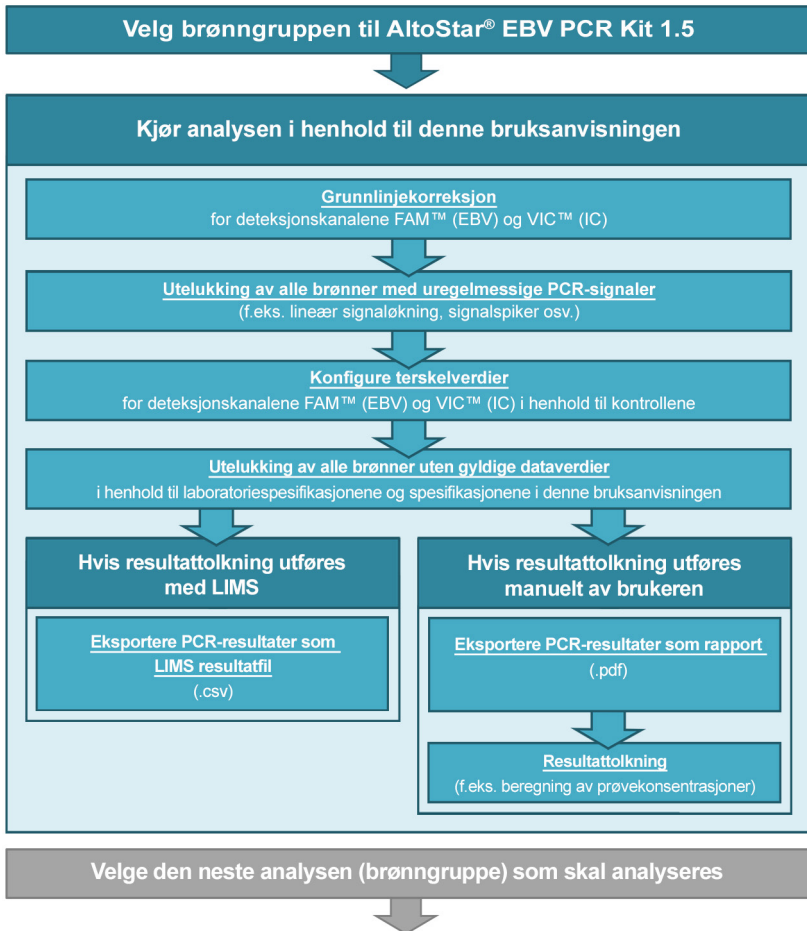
Velg brønngruppen til AltoStar® EBV PCR Kit 1.5

Kjør analysen i henhold til denne bruksanvisningen

Grunnlinjekorreksjon
for deteksjonskanalene FAM™ (EBV) og VIC™ (IC)

Utelukking av alle brønner med uregelmessige PCR-signaler
(f.eks. lineær signaløkning, signalspiker osv.)

Konfigure terskelverdier
for deteksjonskanalene FAM™ (EBV) og VIC™ (IC) i henhold til kontrollene

Utelukking av alle brønner uten gyldige dataverdier
i henhold til laboratoriespesifikasjonene og spesifikasjonene i denne bruksanvisningen

Hvis resultattolkning utføres med LIMS

Eksportere PCR-resultater som LIMS resultatfil
(.csv)

Hvis resultattolkning utføres manuelt av brukeren

Eksportere PCR-resultater som rapport
(.pdf)

Resultattolkning
(f.eks. beregning av prøvekonsentrasjoner)

Velge den neste analysen (brønngruppe) som skal analyseres